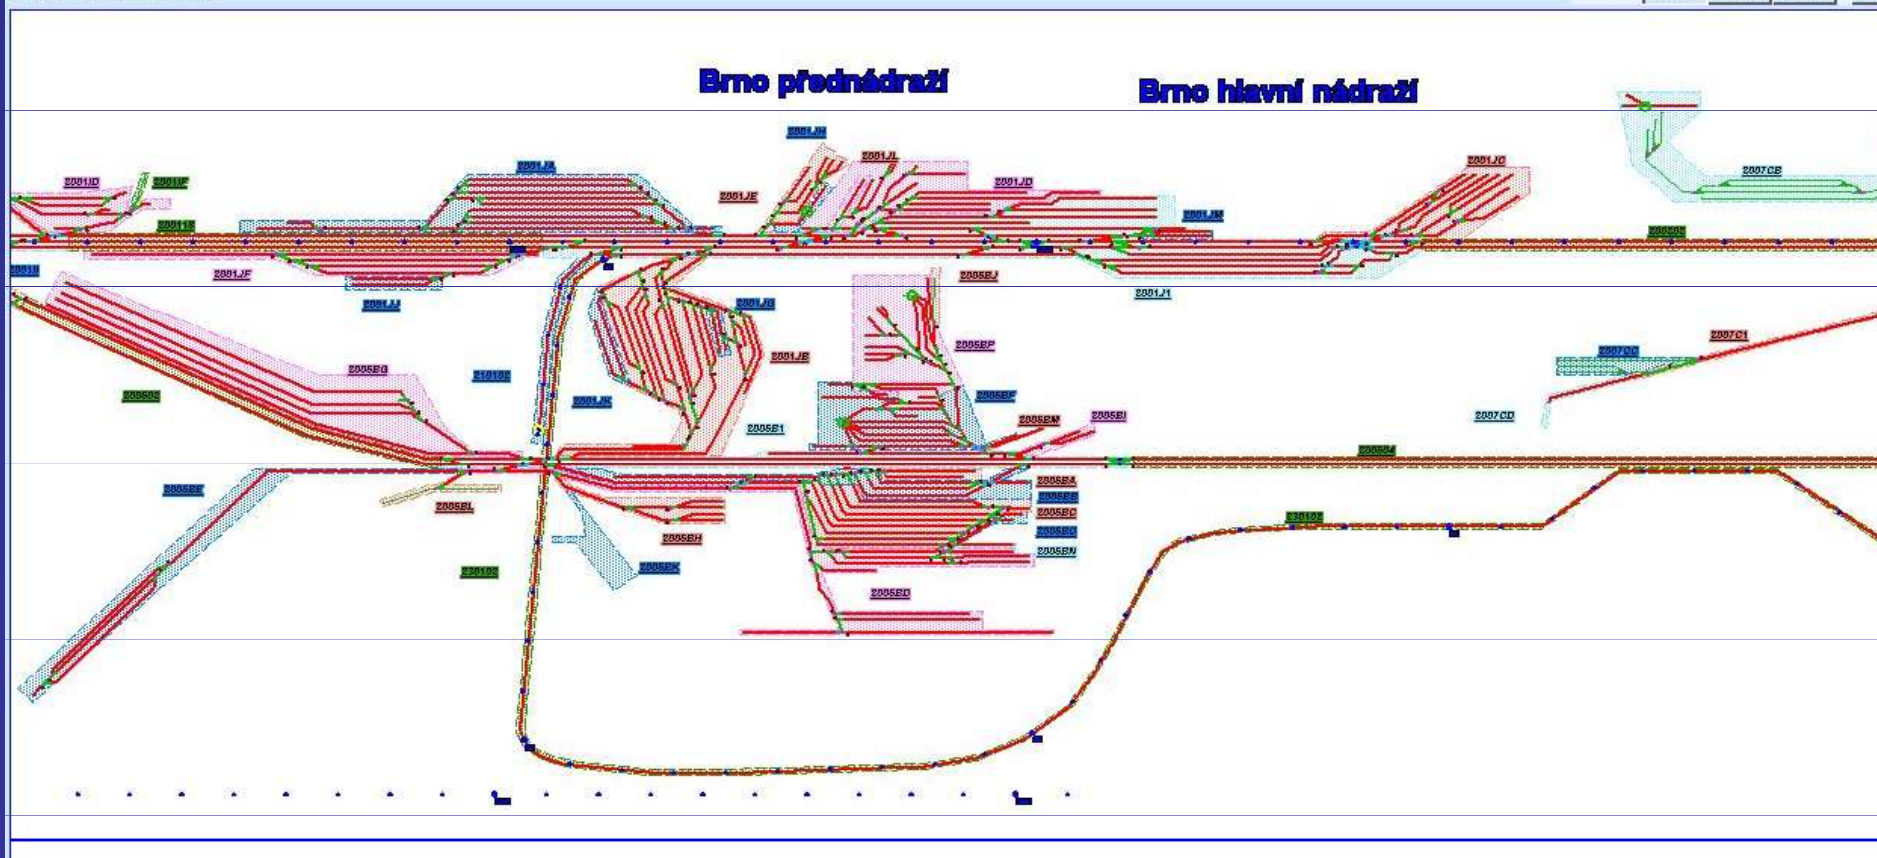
Brno přednádraží

Brno hlavní nádraží

2001JD
2001JF
2001JA
2001JE
2001JH
2001JL
2001JD
2001JM
2001JC
2007CE
2001JF
2001JJ
2005EJ
2001J1
2001JB
2005EP
2007C1
2005EG
2001JE
2007CC
2001JK
2005EF
2005EM
2005EI
2005E1
2007CD
2005EE
2005EL
2005EA
2005EB
2005EC
2005ED
2005EN
2005EH
2005EK
2005ED